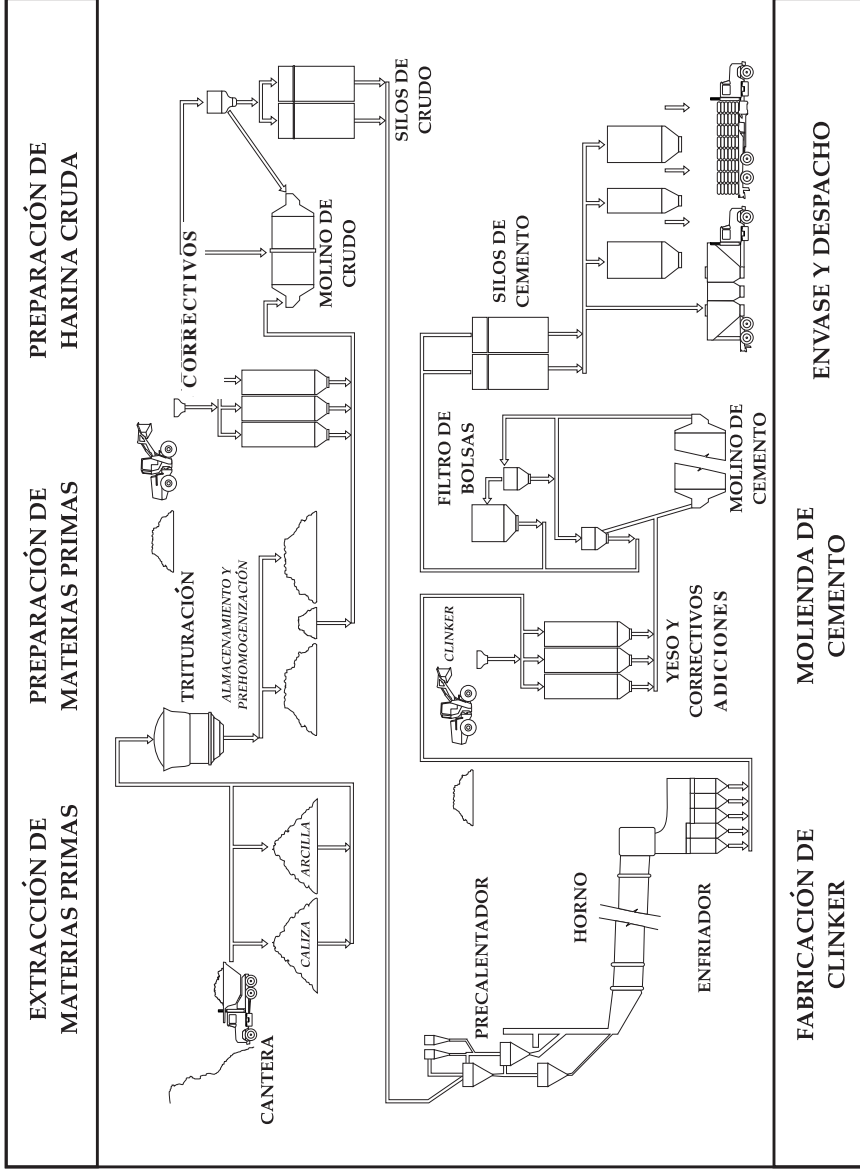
EXTRACCIÓN DE MATERIAS PRIMAS

PREPARACIÓN DE MATERIAS PRIMAS

PREPARACIÓN DE HARINA CRUDA

CANTERA

CALIZA

ARCILLA

TRITURACIÓN

ALMACENAMIENTO Y PREHOMOGENIZACIÓN

CORRECTIVOS

MOLINO DE CRUDO

SILOS DE CRUDO

PRECALENTADOR

HORNO

ENFRIADOR

CLINKER

YESO Y CORRECTIVOS ADICIONES

FILTRO DE BOLSAS

MOLINO DE CEMENTO

SILOS DE CEMENTO

FABRICACIÓN DE CLINKER

MOLIENDA DE CEMENTO

ENVASE Y DESPACHO